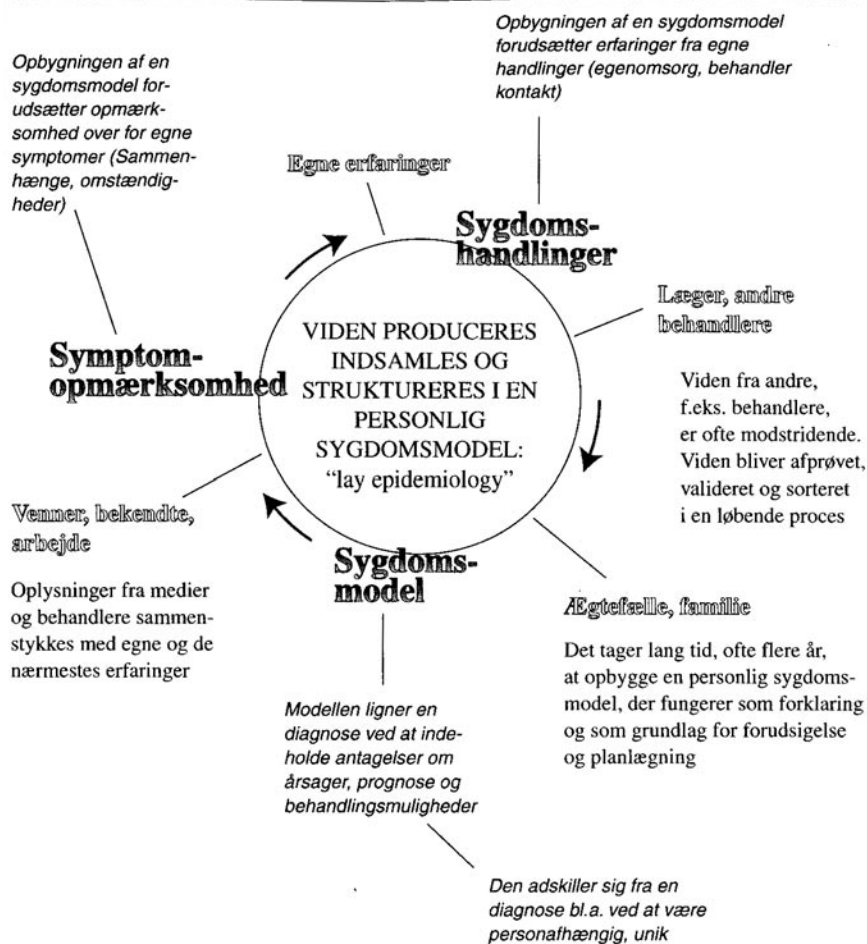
Opbygningen af en sygdomsmodel forudsætter erfaringer fra egne handlinger (egenomsorg, behandler kontakt)

Opbygningen af en sygdomsmodel forudsætter opmærksomhed over for egne symptomer (Sammenhænge, omstændigheder)

Egne erfaringer

Sygdomshandlinger

Læger, andre behandlere

VIDEN PRODUCERES INDSAMLES OG STRUKTURERES I EN PERSONLIG SYGDOMSMODEL: "lay epidemiology"

Symptomopmærksomhed

Viden fra andre, f.eks. behandlere, er ofte modstridende. Viden bliver afprøvet, valideret og sorteret i en løbende proces

Venner, bekendte, arbejde

Sygdomsmodel

Oplysninger fra medier og behandlere sammenstykkes med egne og de nærmestes erfaringer

Ægtefælle, familie

Det tager lang tid, ofte flere år, at opbygge en personlig sygdomsmodel, der fungerer som forklaring og som grundlag for forudsigelse og planlægning

Modellen ligner en diagnose ved at indeholde antagelser om årsager, prognose og behandlingsmuligheder

Den adskiller sig fra en diagnose bl.a. ved at være personafhængig, unik